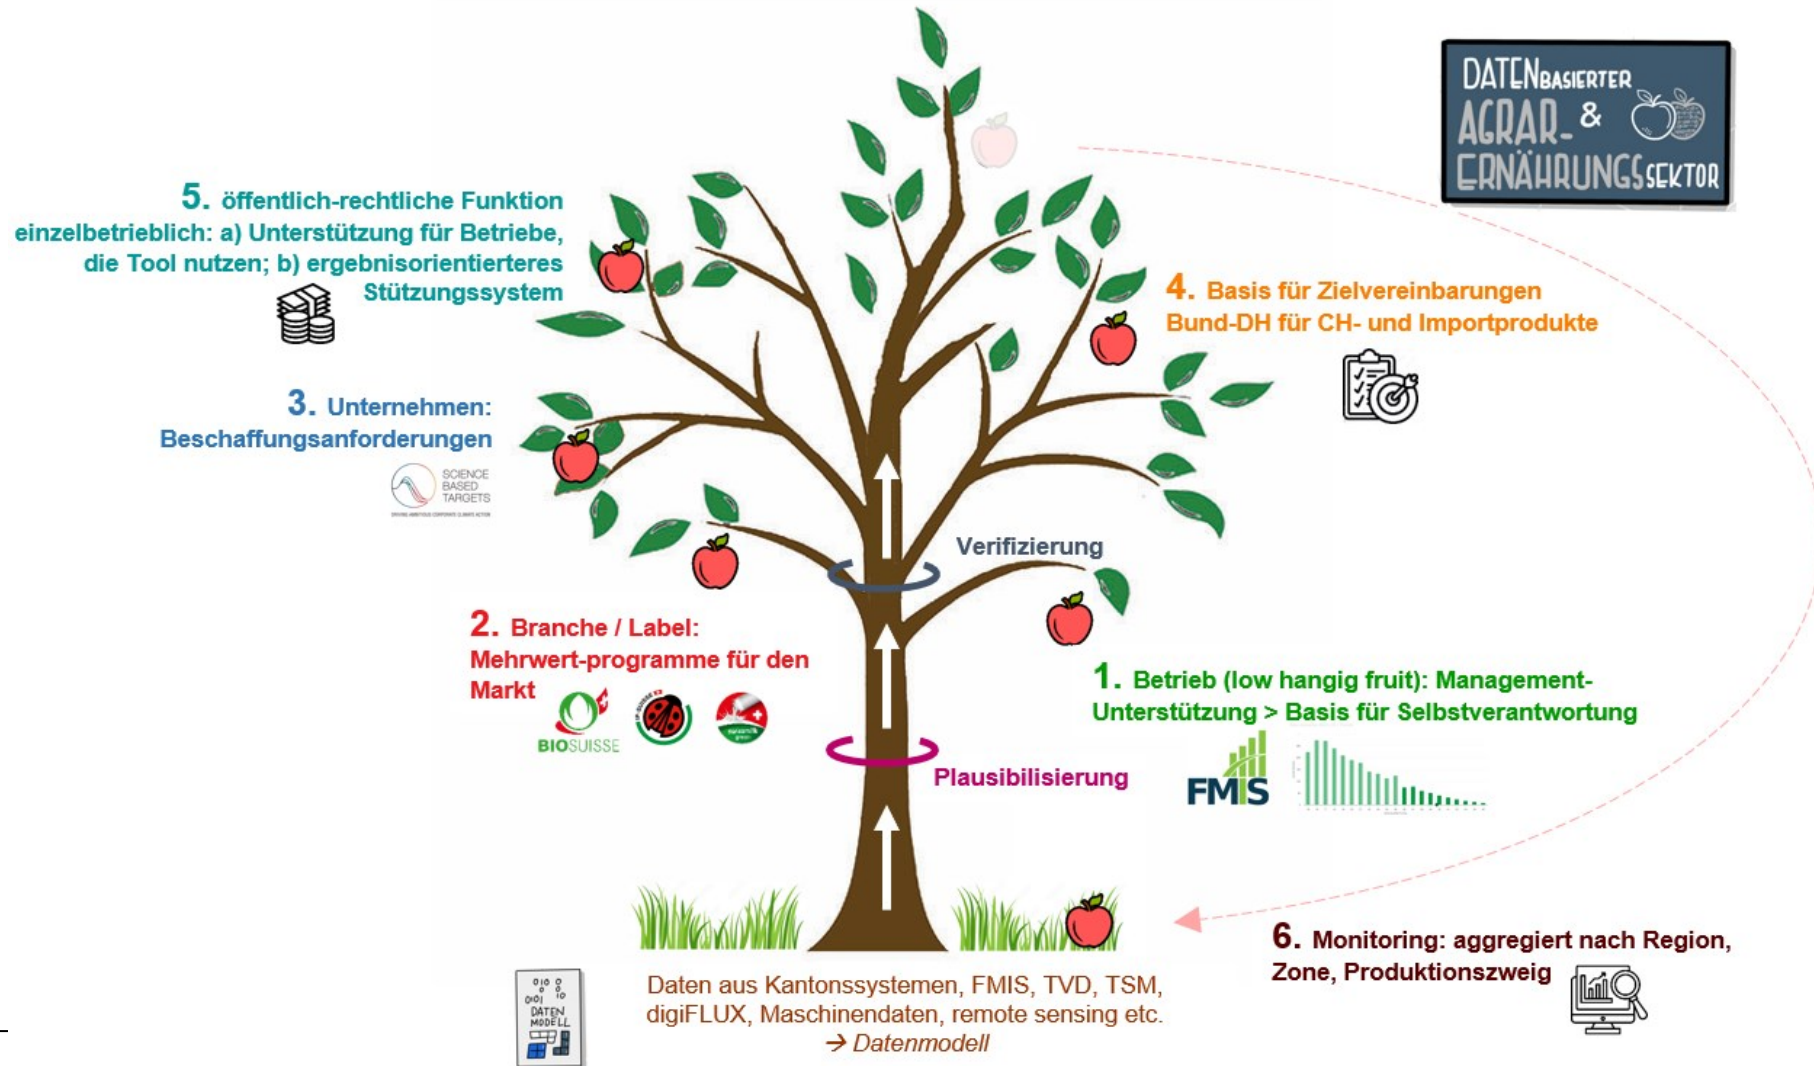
DATENBASIERTER AGRAR- & ERNÄHRUNGSSEKTOR

5. öffentlich-rechtliche Funktion einzelbetrieblich: a) Unterstützung für Betriebe, die Tool nutzen; b) ergebnisorientierteres Stützungssystem

4. Basis für Zielvereinbarungen Bund-DH für CH- und Importprodukte

3. Unternehmen: Beschaffungsanforderungen

SCIENCE BASED TARGETS

Verifizierung

2. Branche / Label: Mehrwert-programme für den Markt

BIOSUISSE

1. Betrieb (low hangig fruit): Management-Unterstützung > Basis für Selbstverantwortung

Plausibilisierung

FMIS

6. Monitoring: aggregiert nach Region, Zone, Produktionszweig

DATEN MODELL

Daten aus Kantonssystemen, FMIS, TVD, TSM, digiFLUX, Maschinendaten, remote sensing etc.
→ Datenmodell